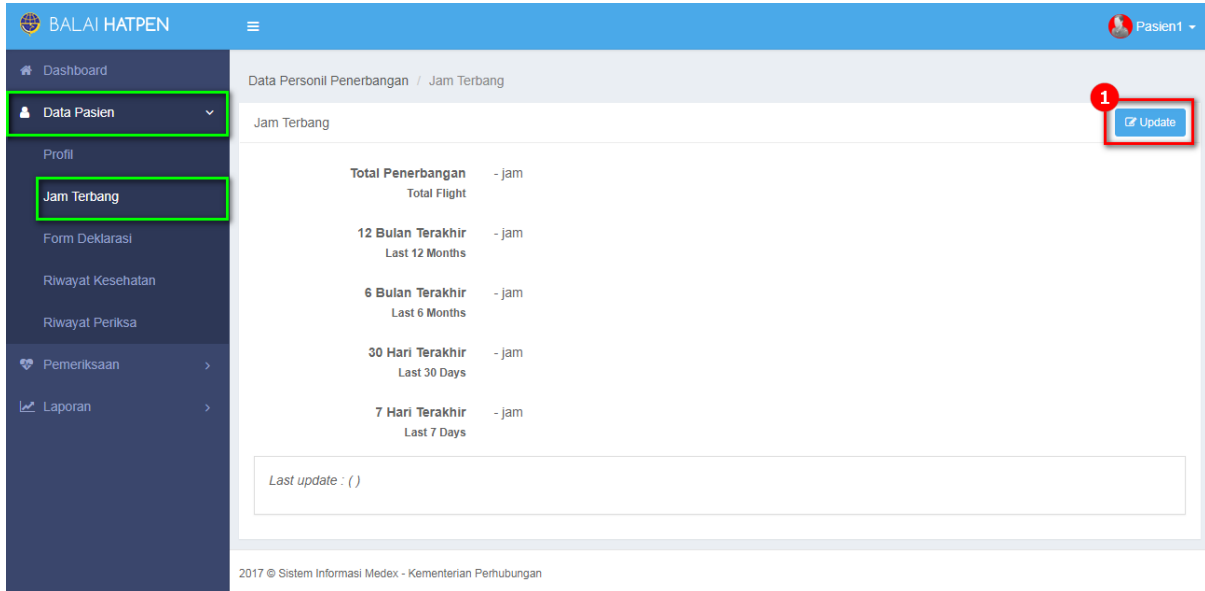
BALAI HATPEN

Pasien1

Dashboard

Data Pasien

Profil

Jam Terbang

Form Deklarasi

Riwayat Kesehatan

Riwayat Periksa

Pemeriksaan

Laporan

Data Personil Penerbangan / Jam Terbang

Jam Terbang

1

Update

Total Penerbangan
Total Flight
- jam

12 Bulan Terakhir
Last 12 Months
- jam

6 Bulan Terakhir
Last 6 Months
- jam

30 Hari Terakhir
Last 30 Days
- jam

7 Hari Terakhir
Last 7 Days
- jam

Last update : ( )

2017 © Sistem Informasi Medex - Kementerian Perhubungan